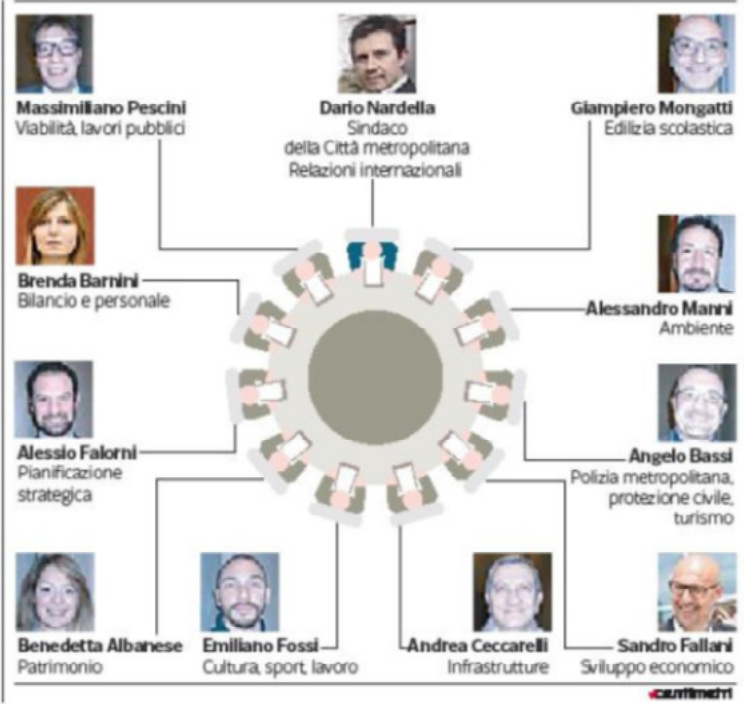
**Massimiliano Pescini**
Viabilità, lavori pubblici

**Dario Nardella**
Sindaco della Città metropolitana
Relazioni internazionali

**Giampiero Mongatti**
Edilizia scolastica

**Brenda Barnini**
Bilancio e personale

**Alessandro Manni**
Ambiente

**Alessio Falorni**
Pianificazione strategica

**Angelo Bassi**
Polizia metropolitana, protezione civile, turismo

**Benedetta Albanese**
Patrimonio

**Emiliano Fossi**
Cultura, sport, lavoro

**Andrea Ceccarelli**
Infrastrutture

**Sandro Fallani**
Sviluppo economico

centimetri